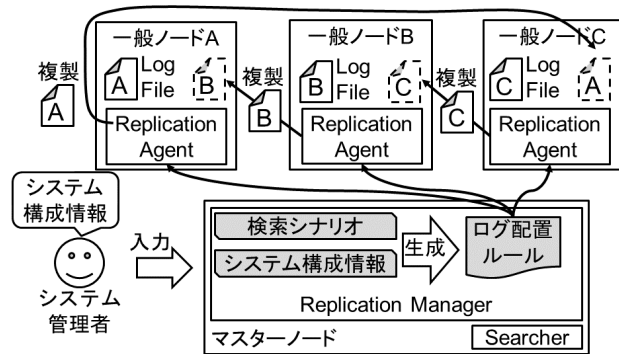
一般ノードA

複製

A

A Log File

B

Replication Agent

複製

B

一般ノードB

B Log File

C

Replication Agent

複製

C

一般ノードC

C Log File

A

Replication Agent

システム構成情報

入力

システム管理者

検索シナリオ

システム構成情報

生成

ログ配置ルール

Replication Manager

マスターノード

Searcher